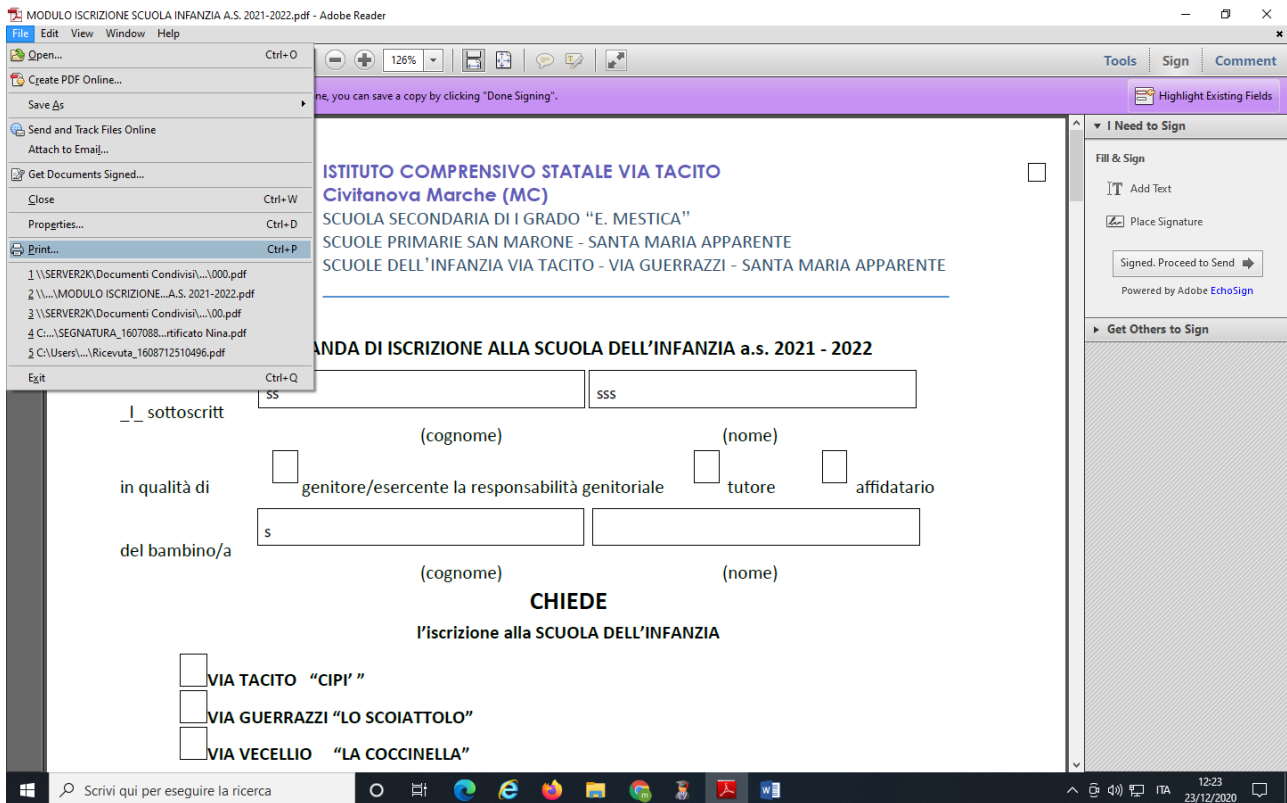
MODULO ISCRIZIONE SCUOLA INFANZIA A.S. 2021-2022.pdf - Adobe Reader

File Edit View Window Help

126%

Tools Sign Comment

ne, you can save a copy by clicking "Done Signing".

Highlight Existing Fields

Open... Ctrl+O
Create PDF Online...
Save As
Send and Track Files Online
Attach to Email...
Get Documents Signed...
Close Ctrl+W
Properties... Ctrl+D
Print... Ctrl+P
1 \\SERVER2K\Documenti Condivisi\...\000.pdf
2 \\...\MODULO ISCRIZIONE...A.S. 2021-2022.pdf
3 \\SERVER2K\Documenti Condivisi\...\00.pdf
4 C:...\SEGNATURA_1607088...rtificato Nina.pdf
5 C:\Users\...\Ricevuta_1608712510496.pdf
Exit Ctrl+Q

ISTITUTO COMPRENSIVO STATALE VIA TACITO
Civitanova Marche (MC)
SCUOLA SECONDARIA DI I GRADO "E. MESTICA"
SCUOLE PRIMARIE SAN MARONE - SANTA MARIA APPARENTE
SCUOLE DELL'INFANZIA VIA TACITO - VIA GUERRAZZI - SANTA MARIA APPARENTE

ANDA DI ISCRIZIONE ALLA SCUOLA DELL'INFANZIA a.s. 2021 - 2022

_l_ sottoscritt ss sss
(cognome) (nome)

in qualità di genitore/esercente la responsabilità genitoriale tutore affidatario

del bambino/a s
(cognome) (nome)

CHIEDE

l'iscrizione alla SCUOLA DELL'INFANZIA

VIA TACITO "CIPI' "
VIA GUERRAZZI "LO SCOIATTOLO"
VIA VECELLIO "LA COCCINELLA"

I Need to Sign
Fill & Sign
Add Text
Place Signature
Signed. Proceed to Send
Powered by Adobe EchoSign
Get Others to Sign

Scrivi qui per eseguire la ricerca
ITA 12:23 23/12/2020